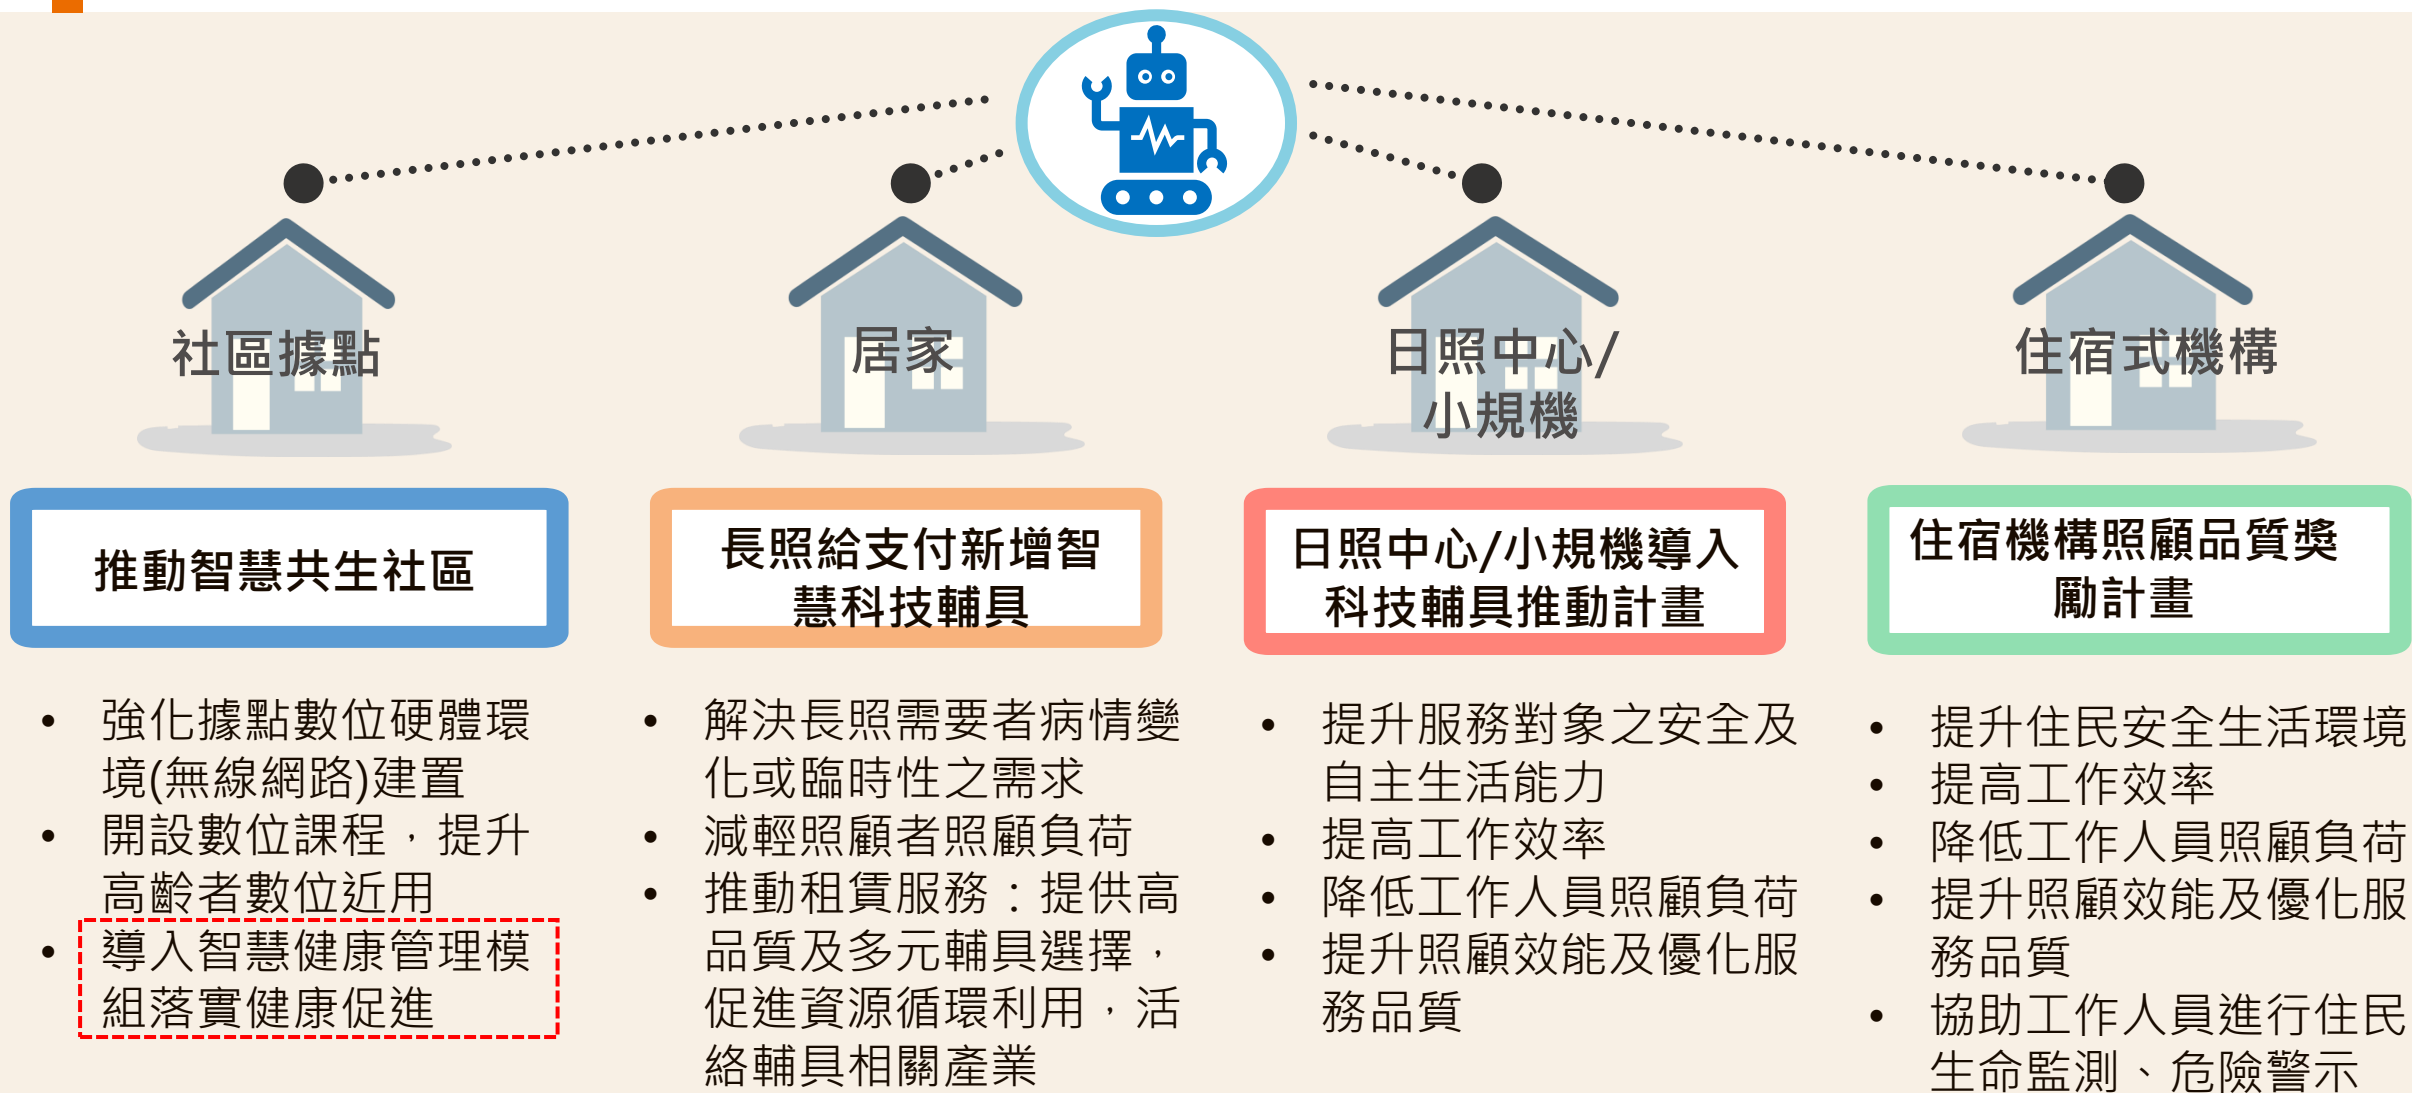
社區據點

居家

日照中心/小規機

住宿式機構

推動智慧共生社區

- 強化據點數位硬體環境(無線網路)建置
- 開設數位課程，提升高齡者數位近用
- 導入智慧健康管理模組落實健康促進

長照給支付新增智慧科技輔具

- 解決長照需要者病情變化或臨時性之需求
- 減輕照顧者照顧負荷
- 推動租賃服務：提供高品質及多元輔具選擇，促進資源循環利用，活絡輔具相關產業

日照中心/小規機導入科技輔具推動計畫

- 提升服務對象之安全及自主生活能力
- 提高工作效率
- 降低工作人員照顧負荷
- 提升照顧效能及優化服務品質

住宿機構照顧品質獎勵計畫

- 提升住民安全生活環境
- 提高工作效率
- 降低工作人員照顧負荷
- 提升照顧效能及優化服務品質
- 協助工作人員進行住民生命監測、危險警示